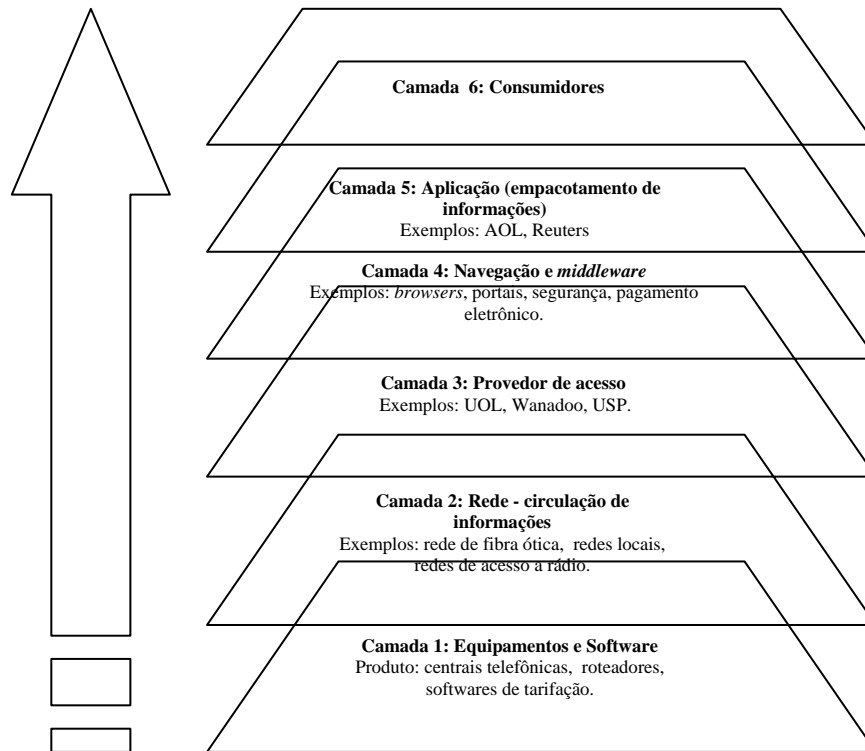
**Camada 6: Consumidores**

**Camada 5: Aplicação (empacotamento de informações)**
Exemplos: AOL, Reuters

**Camada 4: Navegação e *middleware***
Exemplos: *browsers*, portais, segurança, pagamento eletrônico.

**Camada 3: Provedor de acesso**
Exemplos: UOL, Wanadoo, USP.

**Camada 2: Rede - circulação de informações**
Exemplos: rede de fibra ótica, redes locais, redes de acesso a rádio.

**Camada 1: Equipamentos e Software**
Produto: centrais telefônicas, roteadores, softwares de tarifação.